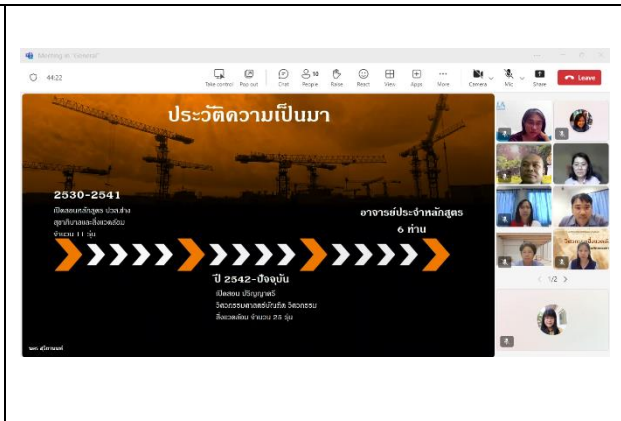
Meeting in "General"

44:22

Take control Pop out Chat People 10 Raise React View Apps More Camera Mic Share Leave

ประวัติความเป็นมา

2530-2541

เปิดสอนหลักสูตร ประกาศนียบัตร สุขาภิบาลและสิ่งแวดล้อม จำนวน 11 รุ่น

อาจารย์ประจำหลักสูตร 6 ท่าน

ปี 2542-ปัจจุบัน

เปิดสอน ปริญญาตรี วิศวกรรมศาสตรบัณฑิต วิศวกรรม สิ่งแวดล้อม จำนวน 25 รุ่น

ผศ. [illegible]

1/2